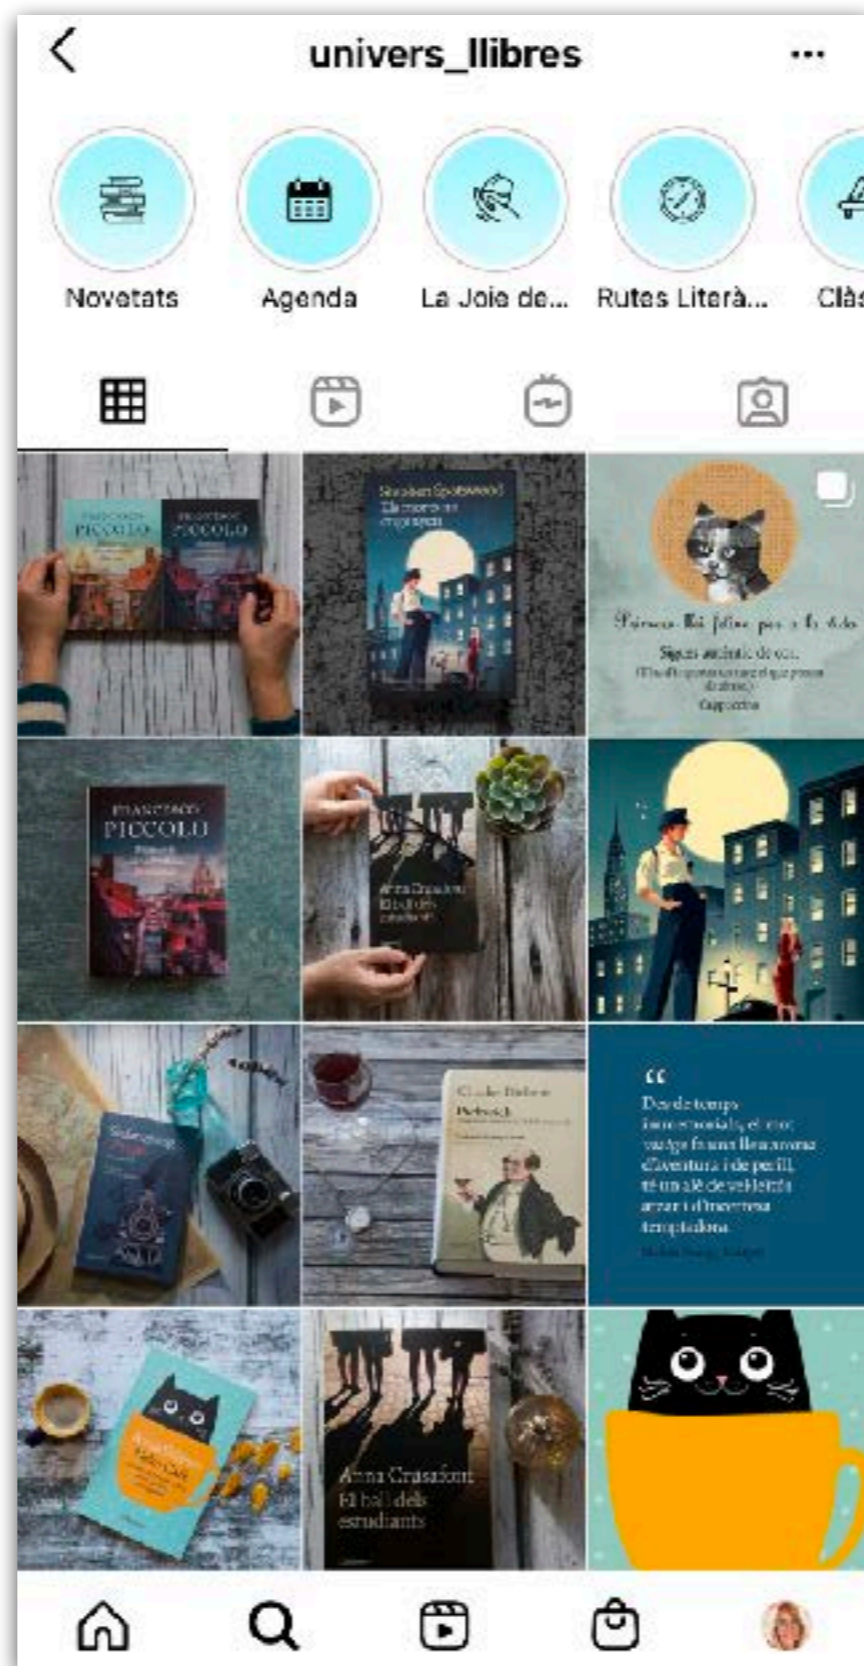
univers_llibres

Novetats
Agenda
La Joie de...
Rutes Literà...
Clàs

FRANCESCO PICCOLO
FRANCESCO PICCOLO

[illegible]

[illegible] felins per a la vida
Sigues autèntic de cor.
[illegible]

FRANCESCO PICCOLO

Anna Crusafont
El ball dels estudiants

"
Des de temps immemorials, el mot viatge fa una llessorona d'aventura i de perill, té un alè de velleïtat i una intensa temptadora.
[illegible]

Charles Dickens
Pickwick

Anna Crusafont
El ball dels estudiants